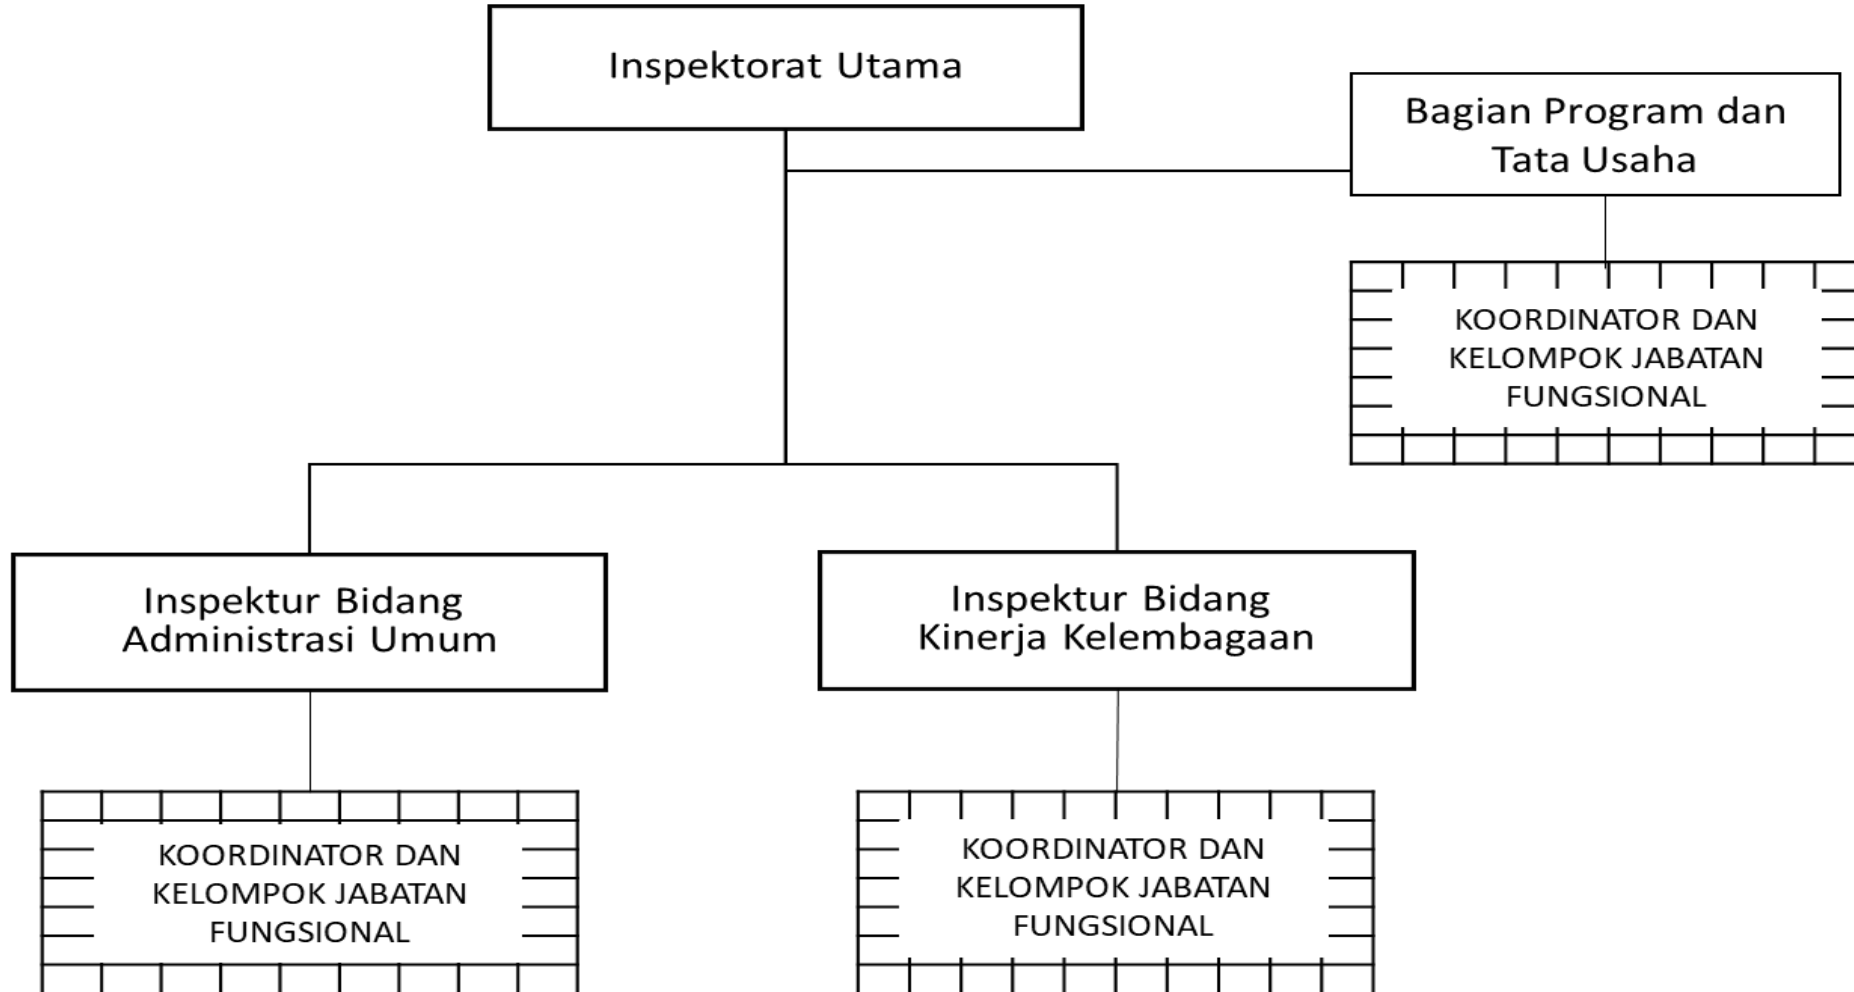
Inspektorat Utama

Bagian Program dan Tata Usaha

KOORDINATOR DAN KELOMPOK JABATAN FUNGSIONAL

Inspektur Bidang Administrasi Umum

Inspektur Bidang Kinerja Kelembagaan

KOORDINATOR DAN KELOMPOK JABATAN FUNGSIONAL

KOORDINATOR DAN KELOMPOK JABATAN FUNGSIONAL